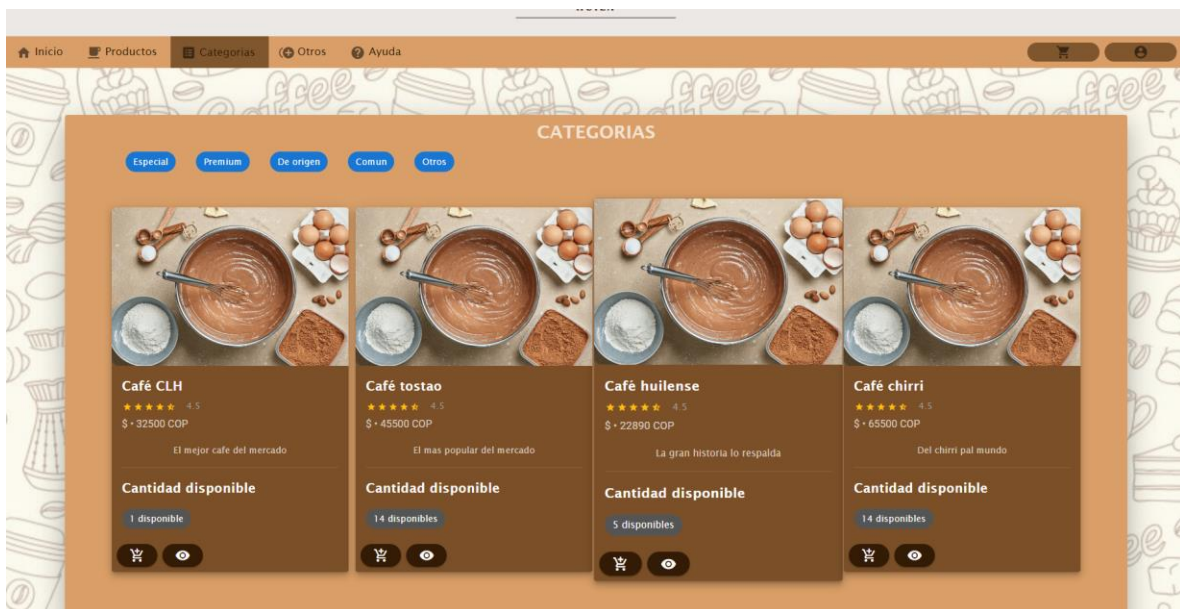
Inicio Productos Categorias Otros Ayuda

CATEGORIAS

Especial Premium De origen Comun Otros

Café CLH
4.5
$ • 32500 COP
El mejor cafe del mercado
Cantidad disponible
1 disponible

Café tostao
4.5
$ • 45500 COP
El mas popular del mercado
Cantidad disponible
14 disponibles

Café huilense
4.5
$ • 22890 COP
La gran historia lo respalda
Cantidad disponible
5 disponibles

Café chirri
4.5
$ • 65500 COP
Del chirri pal mundo
Cantidad disponible
14 disponibles